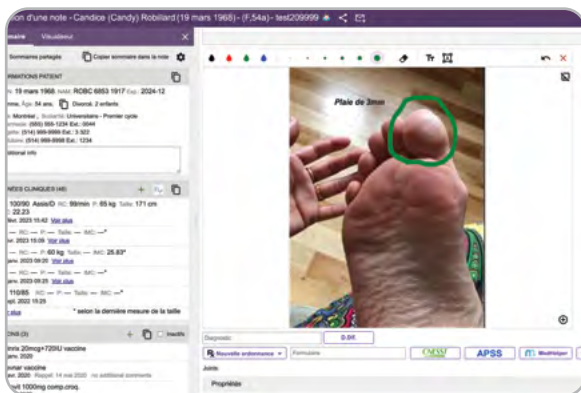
ion d'une note - Candice (Candy) Robillard (19 mars 1968) - (F,54a) - test209999

maire Visualiseur

Sommaire partagés Copier sommaire dans la note

RMATIONS PATIENT

: 19 mars 1968, NAM: ROBC 6853 1917 Exp.: 2024-12

mme, Âge: 54 ans, Divorcé, 2 enfants

: Montréal , Scolarité: Universitaire - Premier cycle

omicile: (555) 555-1234 Ext.: 0044

: (514) 999-9999 Ext.: 3 322

llulaire: (514) 999-9999 Ext.: 1234

ditional info

NÉES CLINIQUES (46)

100/90 Assis/D RC: 99/min P: 85 kg Taille: 171 cm : 22.23

févr. 2023 15:42 Voir plus

— RC: — P: — Taille: — IMC: —*

avr. 2023 15:09 Voir plus

— RC: — P: 60 kg Taille: — IMC: 25.83*

janv. 2023 09:20 Voir plus

— RC: — P: — Taille: — IMC: —*

janv. 2023 09:25 Voir plus

110/85 RC: — P: — Taille: — IMC: —*

sept. 2022 15:29

* selon la dernière mesure de la taille

plus

ONS (3) Inactifs

rinix 20mcg+720IU vaccine

janv. 2020

nmar vaccine

janv. 2020 Rappel: 14 mai 2020 no additional comments

vit 1000mg comp.croq.

Plaie de 3mm

Diagnostic D.D.

Nouvelle ordonnance Formulaire APSS MedHelper

Joints

Propriétés